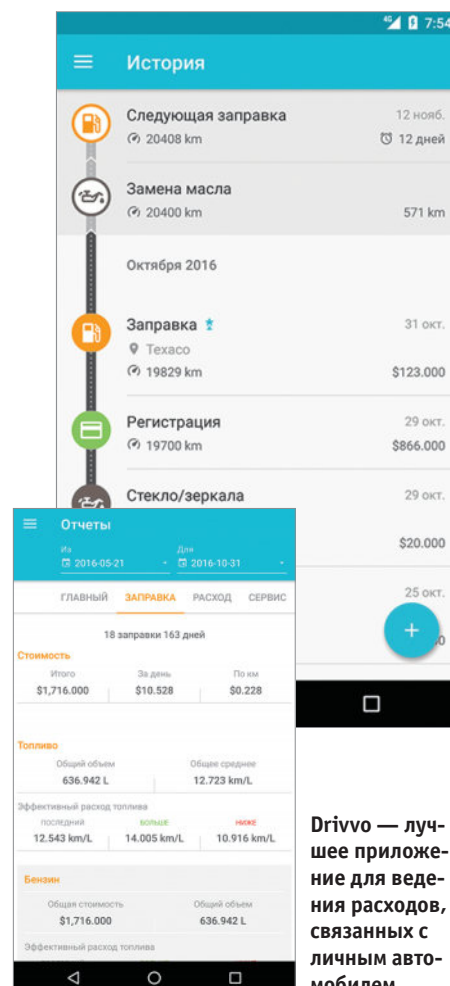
7:54

История

Следующая заправка
20408 km
12 нояб.
12 дней

Замена масла
20400 km
571 km

Октября 2016

Заправка
Texaco
19829 km
31 окт.
$123.000

Регистрация
19700 km
29 окт.
$866.000

Стекло/зеркала
29 окт.
$20.000

25 окт.

Отчеты

Из
2016-05-21
Для
2016-10-31

ГЛАВНЫЙ ЗАПРАВКА РАСХОД СЕРВИС

18 заправки 163 дней

Стоимость

| Итого | За день | По км |
|---|---|---|
| $1,716.000 | $10.528 | $0.228 |

Топливо

| Общий объем | Общее среднее |
|---|---|
| 636.942 L | 12.723 km/L |

Эффективный расход топлива

| последний | больше | ниже |
|---|---|---|
| 12.543 km/L | 14.005 km/L | 10.916 km/L |

Бензин

| Общая стоимость | Общий объем |
|---|---|
| $1,716.000 | 636.942 L |

Эффективный расход топлива

Drivvo — лучшее приложение для ведения расходов, связанных с личным автомобилем